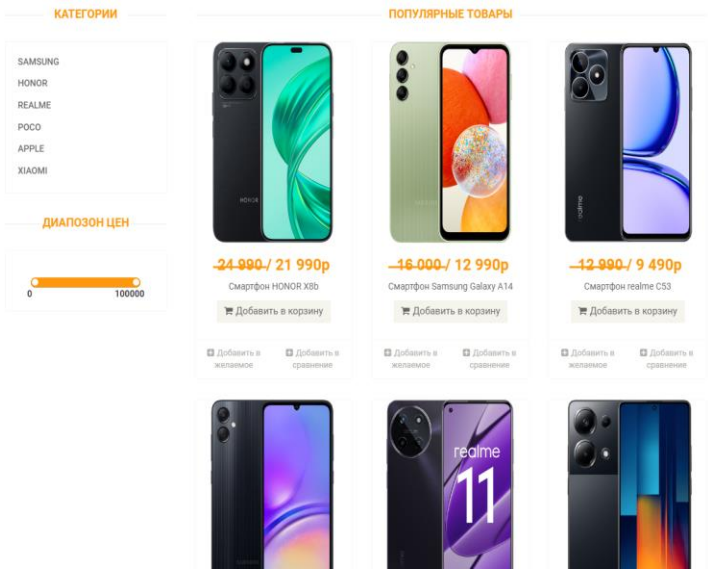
КАТЕГОРИИ

SAMSUNG
HONOR
REALME
POCO
APPLE
XIAOMI

ДИАПОЗОН ЦЕН

0
100000

ПОПУЛЯРНЫЕ ТОВАРЫ

~~24 990~~ / 21 990р
Смартфон HONOR X8b
Добавить в корзину
Добавить в желаемое
Добавить в сравнение

~~16 000~~ / 12 990р
Смартфон Samsung Galaxy A14
Добавить в корзину
Добавить в желаемое
Добавить в сравнение

~~12 990~~ / 9 490р
Смартфон realme C53
Добавить в корзину
Добавить в желаемое
Добавить в сравнение

realme
11